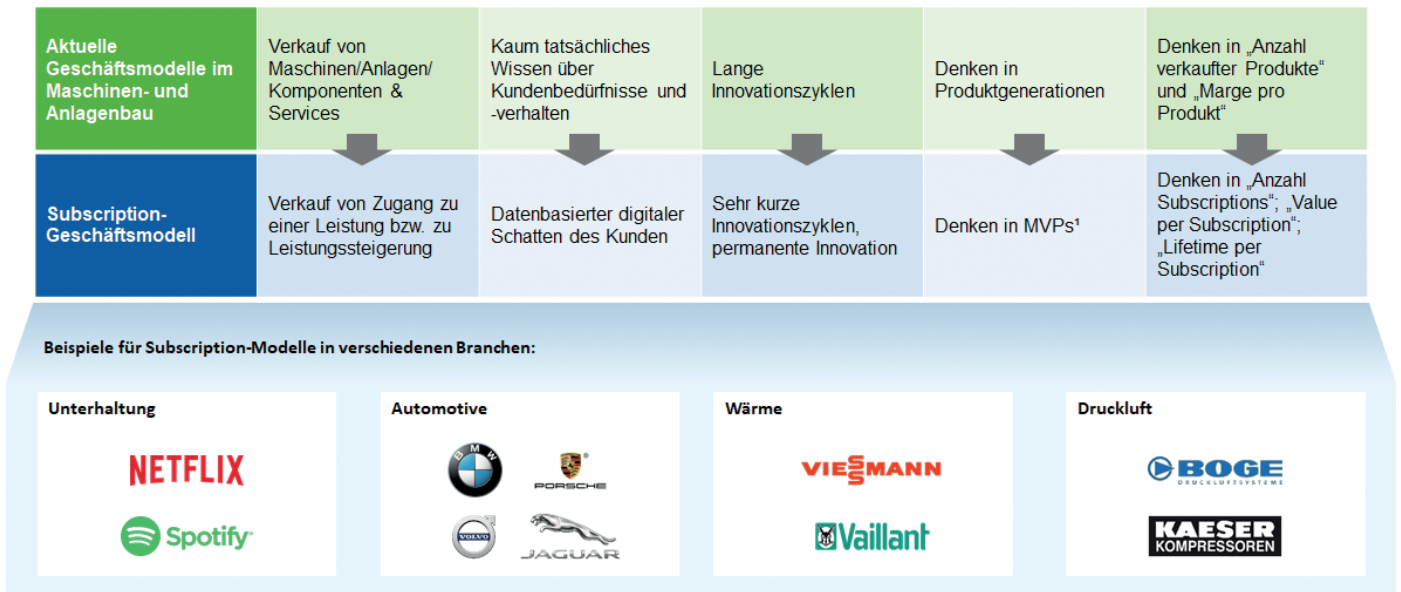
| Aktuelle Geschäftsmodelle im Maschinen- und Anlagenbau | Verkauf von Maschinen/Anlagen/ Komponenten & Services | Kaum tatsächliches Wissen über Kundenbedürfnisse und -verhalten | Lange Innovationszyklen | Denken in Produktgenerationen | Denken in „Anzahl verkaufter Produkte“ und „Marge pro Produkt“ |
|---|---|---|---|---|---|
| Subscription-Geschäftsmodell | Verkauf von Zugang zu einer Leistung bzw. zu Leistungssteigerung | Datenbasierter digitaler Schatten des Kunden | Sehr kurze Innovationszyklen, permanente Innovation | Denken in MVPs¹ | Denken in „Anzahl Subscriptions“; „Value per Subscription“; „Lifetime per Subscription“ |

Beispiele für Subscription-Modelle in verschiedenen Branchen:

Unterhaltung

NETFLIX

Spotify

Automotive

BMW

PORSCHE

VOLVO

JAGUAR

Wärme

VIESSMANN

Vaillant

Druckluft

BOGE
DRUCKLUFTSYSTEME

KAESER
KOMPRESSOREN